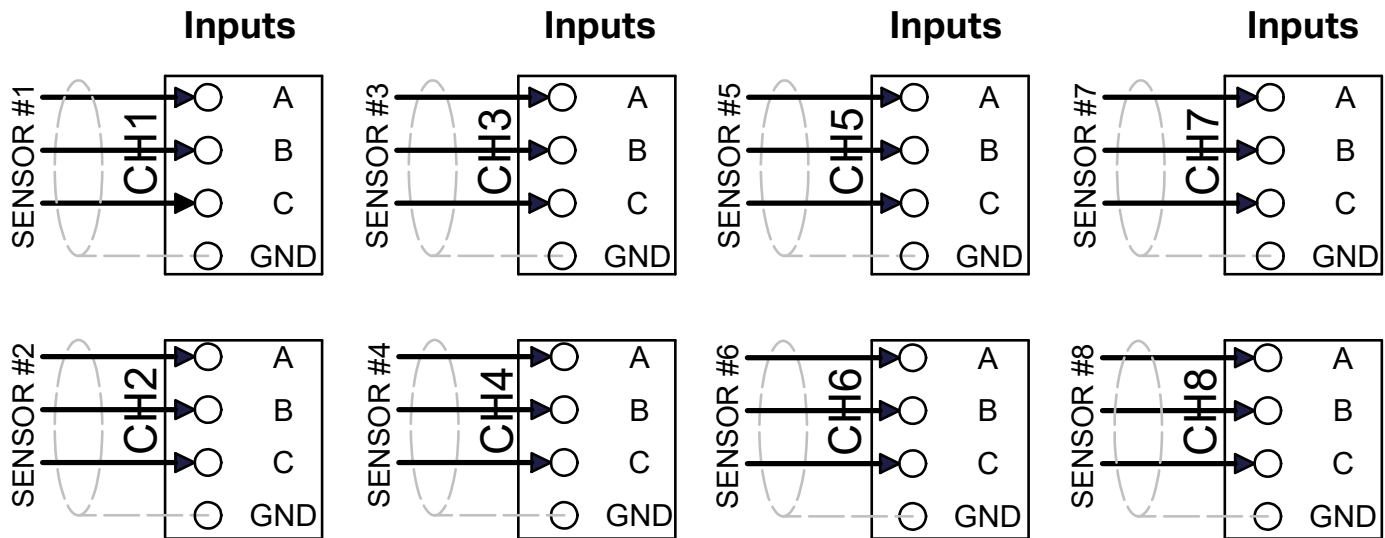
Inputs

SENSOR #1
CH1
A
B
C
GND

SENSOR #2
CH2
A
B
C
GND

Inputs

SENSOR #3
CH3
A
B
C
GND

SENSOR #4
CH4
A
B
C
GND

Inputs

SENSOR #5
CH5
A
B
C
GND

SENSOR #6
CH6
A
B
C
GND

Inputs

SENSOR #7
CH7
A
B
C
GND

SENSOR #8
CH8
A
B
C
GND